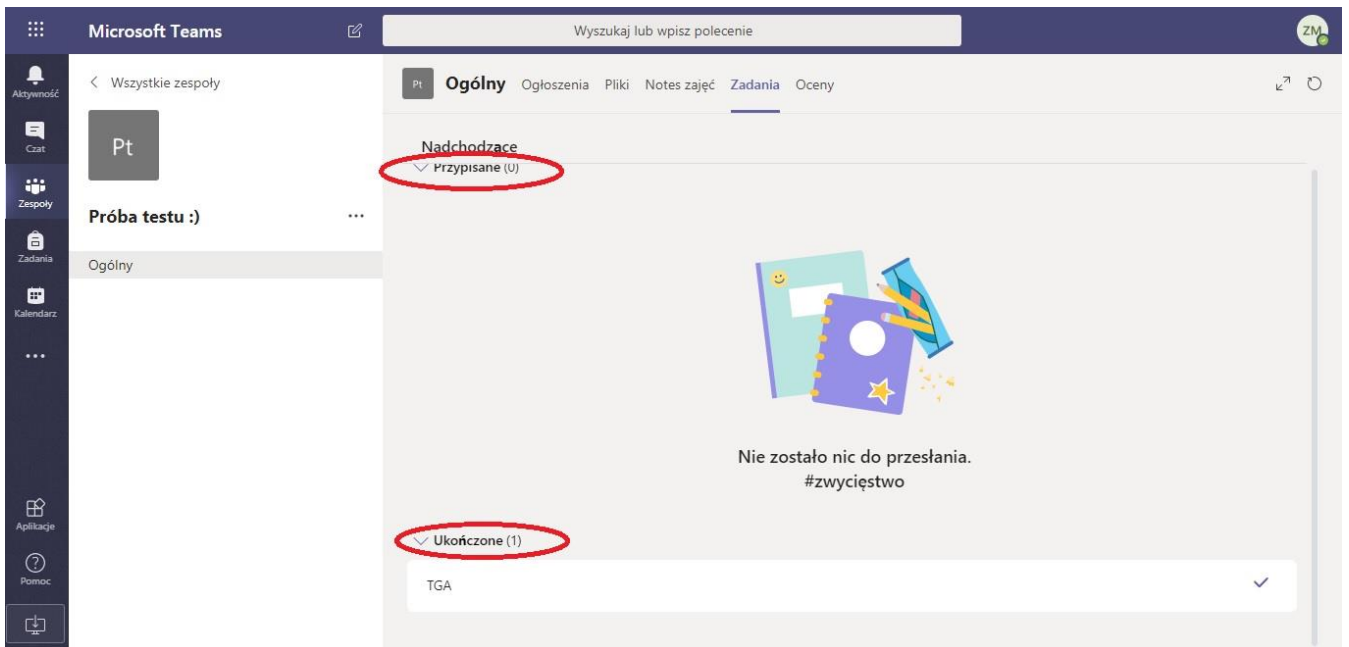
Microsoft Teams

Wyszukaj lub wpisz polecenie

ZM

Aktywność

Czat

Zespoły

Zadania

Kalendarz

...

Aplikacje

Pomoc

< Wszystkie zespoły

Pt

Próba testu :)

...

Ogólny

Pt

Ogólny Ogłoszenia Pliki Notes zajęć Zadania Oceny

Nadchodzące

Przypisane (0)

Nie zostało nic do przesłania.
#zwycięstwo

Ukończone (1)

TGA